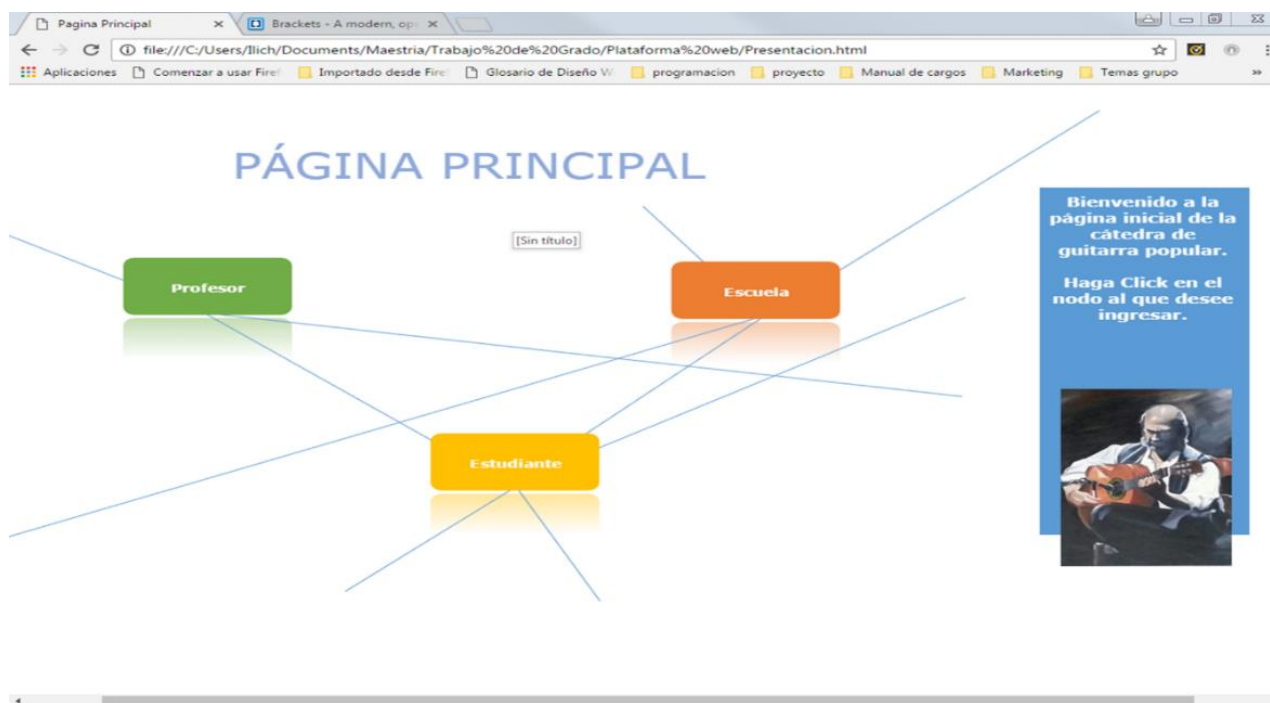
Pagina Principal ×
Brackets - A modern, op ×

file:///C:/Users/Ilich/Documents/Maestria/Trabajo%20de%20Grado/Plataforma%20web/Presentacion.html

Aplicaciones | Comenzar a usar Firef | Importado desde Fire | Glosario de Diseño W | programacion | proyecto | Manual de cargos | Marketing | Temas grupo | »

PÁGINA PRINCIPAL

[Sin título]

Profesor

Escuela

Estudiante

Bienvenido a la página inicial de la cátedra de guitarra popular.

Haga Click en el nodo al que desee ingresar.